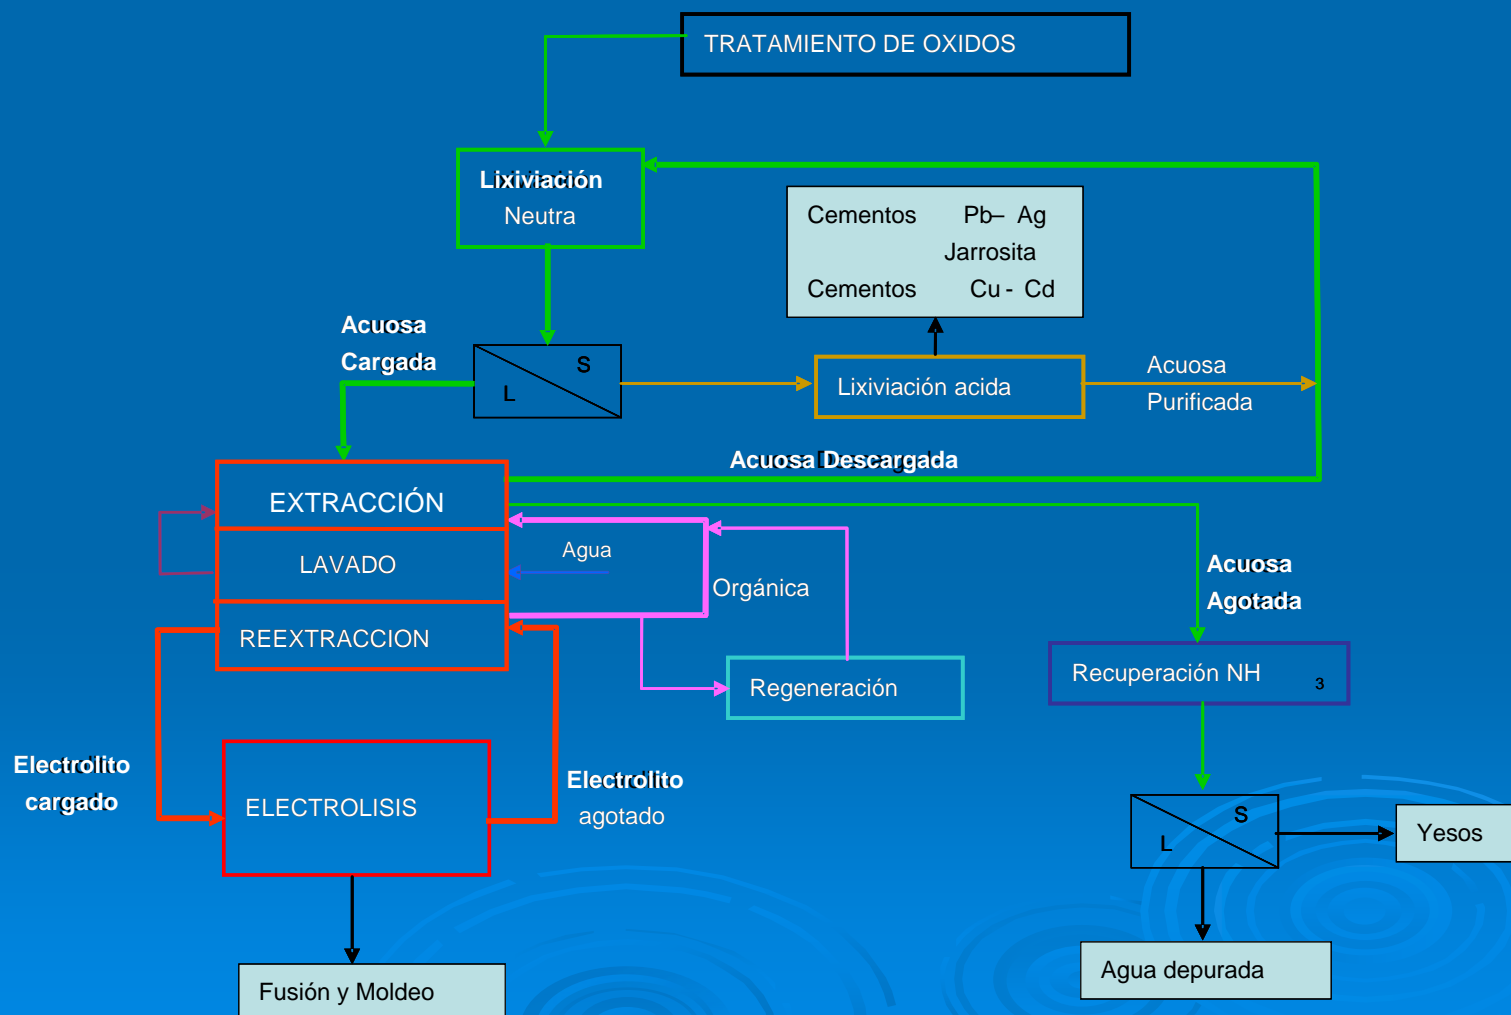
TRATAMIENTO DE OXIDOS

Lixiviación
Neutra

Cementos Pb– Ag
Jarrosita
Cementos Cu - Cd

Acuosa
Cargada

S
L

Lixiviación acida

Acuosa
Purificada

Acuosa Descargada

EXTRACCIÓN

LAVADO

REEXTRACCION

Agua

Orgánica

Regeneración

Acuosa
Agotada

Recuperación NH $_3$

Electrolito
cargado

ELECTROLISIS

Electrolito
agotado

S
L

Yesos

Agua depurada

Fusión y Moldeo